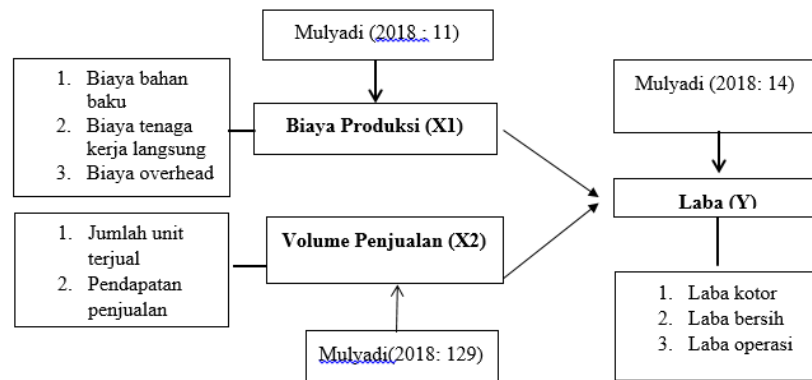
Mulyadi (2018 : 11)

1. Biaya bahan baku
2. Biaya tenaga kerja langsung
3. Biaya overhead

Biaya Produksi (X1)

Mulyadi (2018: 14)

Laba (Y)

1. Jumlah unit terjual
2. Pendapatan penjualan

Volume Penjualan (X2)

1. Laba kotor
2. Laba bersih
3. Laba operasi

Mulyadi(2018: 129)